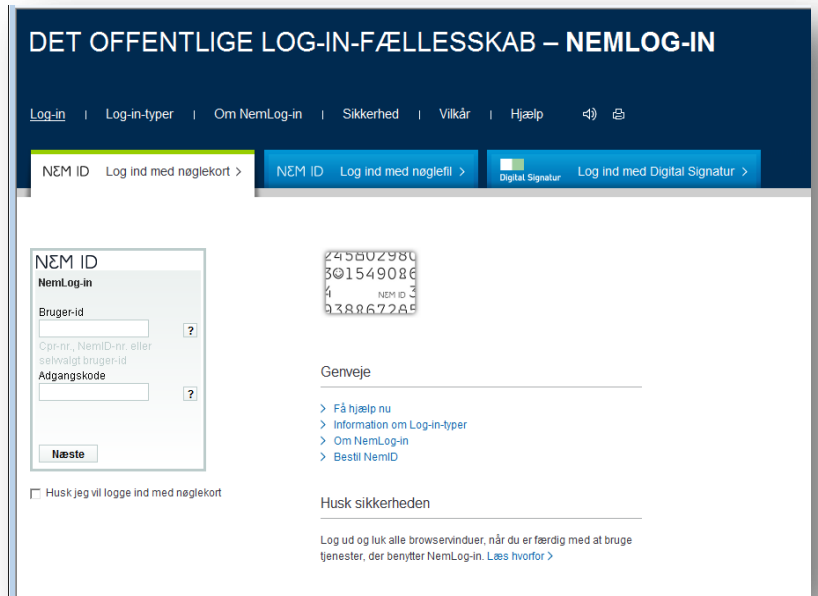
DET OFFENTLIGE LOG-IN-FÆLLESSKAB – NEMLOG-IN

Log-in | Log-in-typer | Om NemLog-in | Sikkerhed | Vilkår | Hjælp

NEM ID Log ind med nøglekort >

NEM ID Log ind med nøglefil >

Digital Signatur Log ind med Digital Signatur >

NEM ID
NemLog-in
Bruger-id
?
Cpr-nr., NemID-nr. eller selvvalgt bruger-id
Adgangskode
?
Næste

Husk jeg vil logge ind med nøglekort

245802980
3015490860
4 NEM ID 3
9388672A9

Genveje

> Få hjælp nu
> Information om Log-in-typer
> Om NemLog-in
> Bestil NemID

Husk sikkerheden

Log ud og luk alle browservinduer, når du er færdig med at bruge tjenester, der benytter NemLog-in. Læs hvorfor >